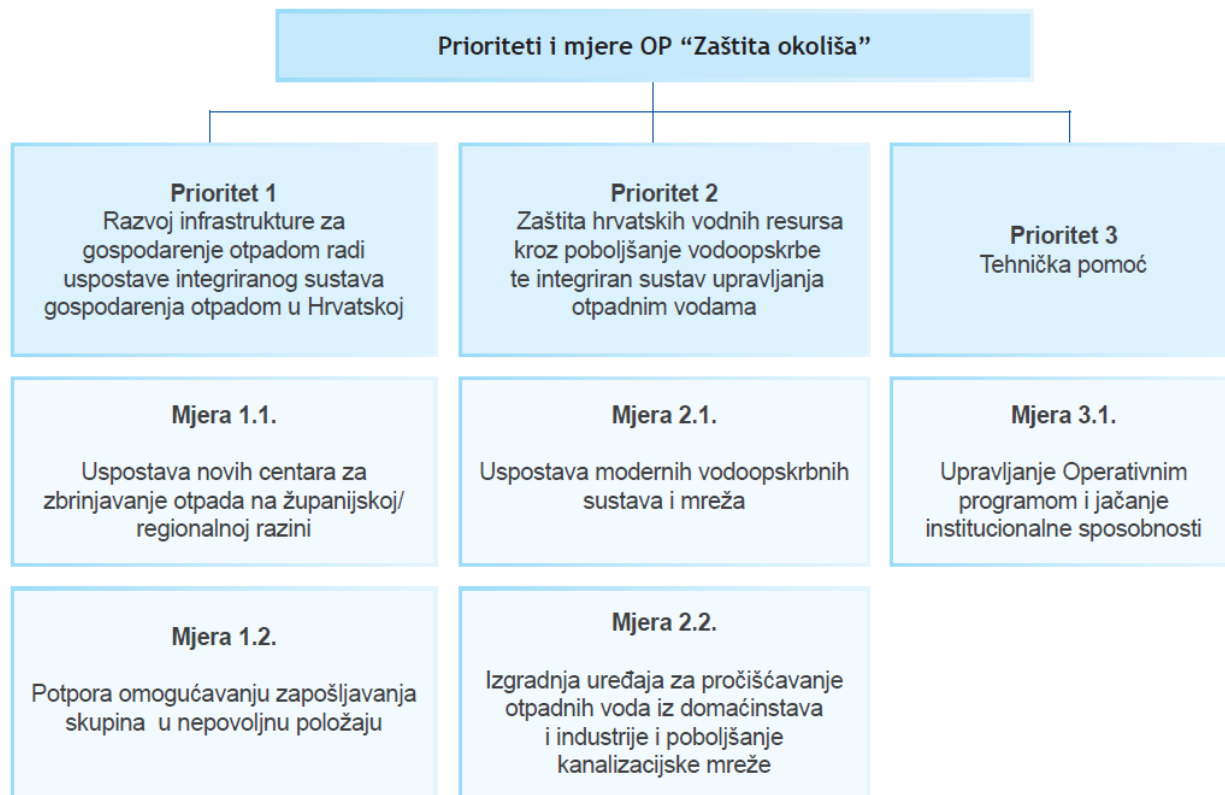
Prioriteti i mjere OP “Zaštita okoliša”

Prioritet 1
Razvoj infrastrukture za gospodarenje otpadom radi uspostave integriranog sustava gospodarenja otpadom u Hrvatskoj

Mjera 1.1.

Uspostava novih centara za zbrinjavanje otpada na županijskoj/ regionalnoj razini

Mjera 1.2.

Potpora omogućavanju zapošljavanja skupina u nepovoljnu položaju

Prioritet 2
Zaštita hrvatskih vodnih resursa kroz poboljšanje vodoopskrbe te integriran sustav upravljanja otpadnim vodama

Mjera 2.1.

Uspostava modernih vodoopskrbnih sustava i mreža

Mjera 2.2.

Izgradnja uređaja za pročišćavanje otpadnih voda iz domaćinstava i industrije i poboljšanje kanalizacijske mreže

Prioritet 3
Tehnička pomoć

Mjera 3.1.

Upravljanje Operativnim programom i jačanje institucionalne sposobnosti